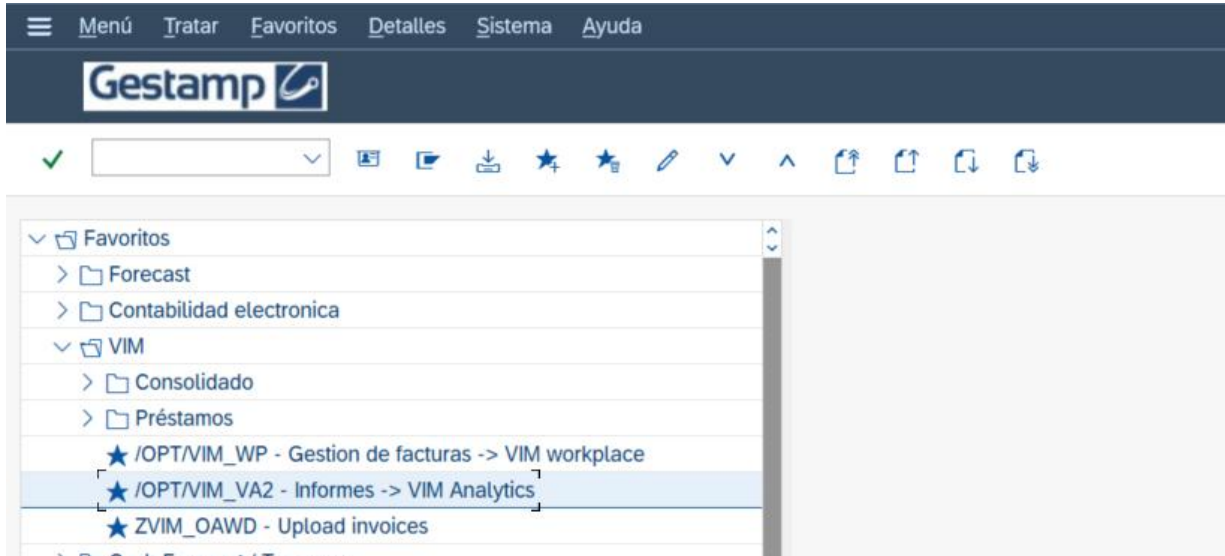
Menú Tratar Favoritos Detalles Sistema Ayuda

Gestamp

Favoritos
Forecast
Contabilidad electronica
VIM
Consolidado
Préstamos
/OPT/VIM_WP - Gestion de facturas -> VIM workplace
/OPT/VIM_VA2 - Informes -> VIM Analytics
ZVIM_OAWD - Upload invoices
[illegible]